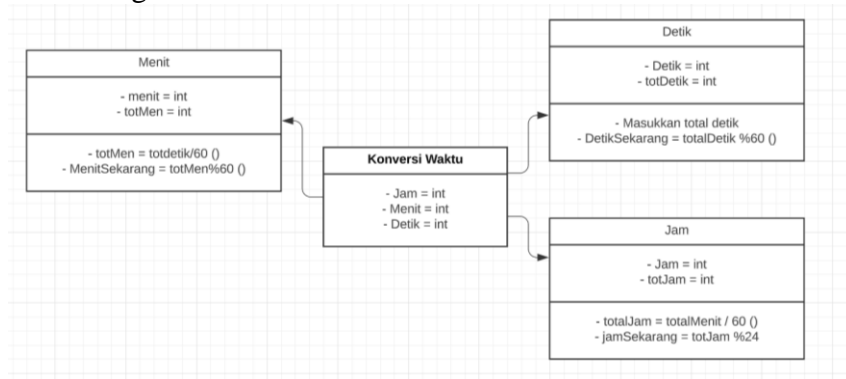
Menit

- menit = int
- totMen = int

- totMen = totdetik/60 ()
- MenitSekarang = totMen%60 ()

Konversi Waktu

- Jam = int
- Menit = int
- Detik = int

Detik

- Detik = int
- totDetik = int

- Masukkan total detik
- DetikSekarang = totalDetik %60 ()

Jam

- Jam = int
- totJam = int

- totalJam = totalMenit / 60 ()
- jamSekarang = totJam %24